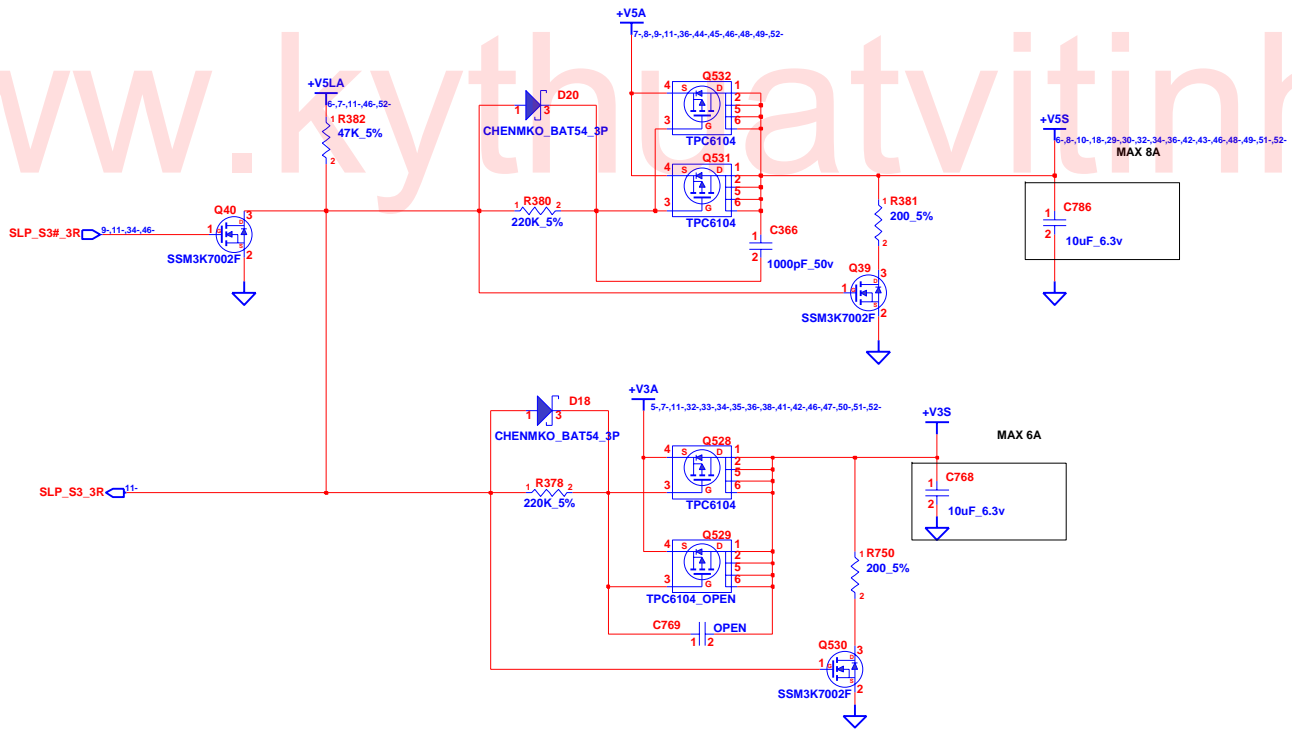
www.kythuatvitinh

+V5A
7-,8-,9-,11-,36-,44-,45-,46-,48-,49-,52-

+V5LA
6-,7-,11-,46-,52-

1 R382
47K_5%
2

D20
1 3
CHENMKO_BAT54_3P

Q532
4 S D 1
2
3 5
G 6
TPC6104

Q531
1
2
3 5
G 6
TPC6104

+V5S
6-,8-,10-,18-,29-,30-,32-,34-,36-,42-,43-,46-,48-,49-,51-,52-
MAX 8A

Q40
SLP_S3#_3R 9-,11-,34-,46- 1 3
2
SSM3K7002F

1 R380 2
220K_5%

C366
1
2
1000pF_50v

R381
200_5%
2

C786
1
2
10uF_6.3v

Q39
1 3
2
SSM3K7002F

D18
1 3
CHENMKO_BAT54_3P

+V3A
5-,7-,11-,32-,33-,34-,35-,36-,38-,41-,42-,46-,47-,50-,51-,52-

+V3S
MAX 6A

Q528
4 S D 1
2
5
3 G 6
TPC6104

C768
1
2
10uF_6.3v

SLP_S3_3R 11-

1 R378 2
220K_5%

Q529
4 1
2
5
3 G 6
TPC6104_OPEN

1 R750
200_5%
2

C769 OPEN
1 2

Q530
1 3
2
SSM3K7002F